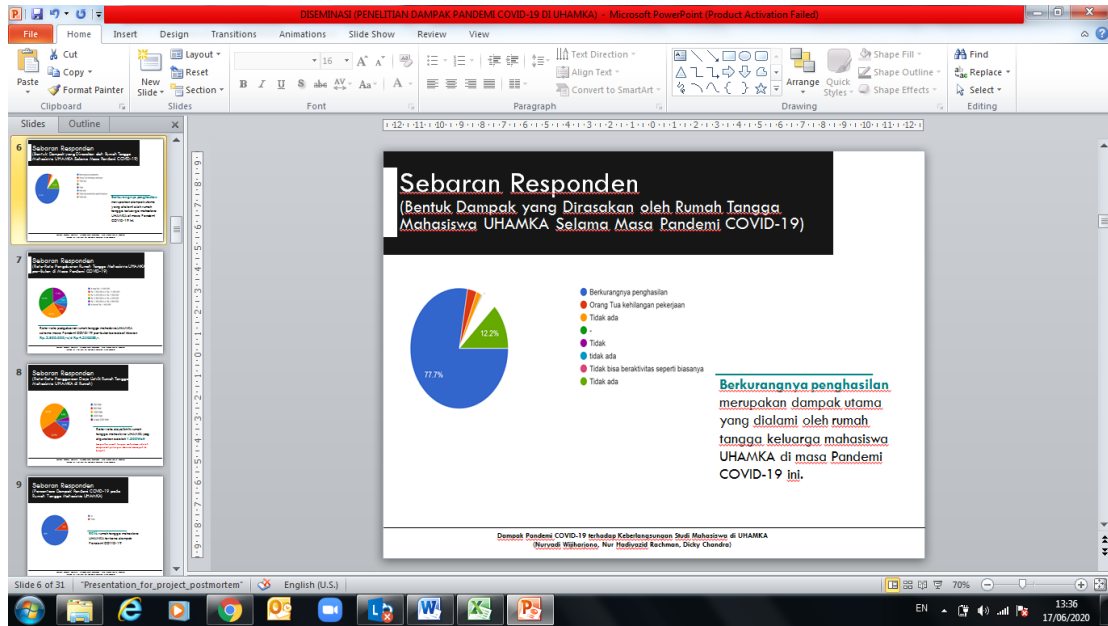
DISEMINASI (PENELITIAN DAMPAK PANDEMI COVID-19 DI UHAMKA) - Microsoft PowerPoint (Product Activation Failed)

File | Home | Insert | Design | Transitions | Animations | Slide Show | Review | View

Paste | Cut | Copy | Format Painter | Clipboard | New Slide | Layout | Reset | Section | Slides | Font | Paragraph | Text Direction | Align Text | Convert to SmartArt | Arrange | Quick Styles | Shape Fill | Shape Outline | Shape Effects | Drawing | Find | Replace | Select | Editing

Slides | Outline

6 Sebaran Responden

7 Sebaran Responden

8 Sebaran Responden

9 Sebaran Responden

Sebaran Responden
(Bentuk Dampak yang Dirasakan oleh Rumah Tangga Mahasiswa UHAMKA Selama Masa Pandemi COVID-19)

12.2%

77.7%

Berkurangnya penghasilan
Orang Tua kehilangan pekerjaan
Tidak ada
-
Tidak
tidak ada
Tidak bisa beraktivitas seperti biasanya
Tidak ada

Berkurangnya penghasilan merupakan dampak utama yang dialami oleh rumah tangga keluarga mahasiswa UHAMKA di masa Pandemi COVID-19 ini.

Dampak Pandemi COVID-19 terhadap Keberlangsungan Studi Mahasiswa di UHAMKA
(Nuryadi Wijiharjono, Nur Hadiyazid Rachman, Dicky Chandra)

Slide 6 of 31 | "Presentation_for_project_postmortem" | English (U.S.) | 70%

EN 13:36 17/06/2020